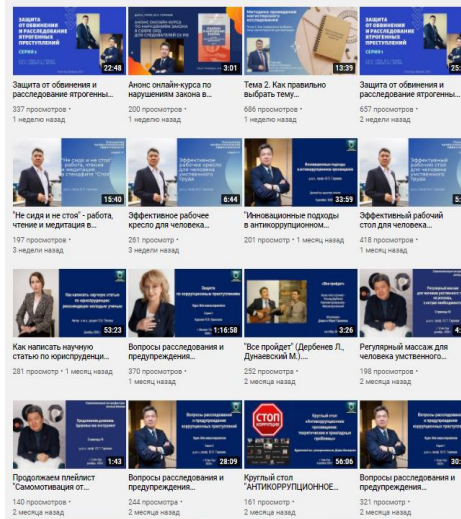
ЗАЩИТА ОТ ОБВИНЕНИЯ И РАССЛЕДОВАНИЕ ЯТРОГЕННЫХ ПРЕСТУПЛЕНИЙ
СЕРИЯ 6
22:48
Защита от обвинения и расследование ятрогенны...
337 просмотров · 1 неделю назад

3:01
Анонс онлайн-курса по нарушениям закона в...
200 просмотров · 1 неделю назад

Методика проведения магистерского исследования
13:39
Тема 2. Как правильно выбрать тему...
686 просмотров · 1 неделю назад

ЗАЩИТА ОТ ОБВИНЕНИЯ И РАССЛЕДОВАНИЕ ЯТРОГЕННЫХ ПРЕСТУПЛЕНИЙ
СЕРИЯ 5
25
Защита от обвинения и расследование ятрогенны...
657 просмотров · 2 недели назад

"Не сидя и не стоя" - работа, чтение и медитация в позе "Стоя"
15:40
"Не сидя и не стоя" - работа, чтение и медитация в...
197 просмотров · 1 месяц назад

Эффективное рабочее кресло для человека умственного труда
6:44
Эффективное рабочее кресло для человека...
261 просмотр · 1 месяц назад

Инновационные подходы в антикоррупционном...
33:59
"Инновационные подходы в антикоррупционно...
201 просмотр · 1 месяц назад

Эффективный рабочий стол для человека умственного труда
Эффективный рабочий стол для человека...
418 просмотров · 1 месяц назад

Как написать научную статью по юриспруденции
53:23
Как написать научную статью по юриспруденци...
281 просмотр · 1 месяц назад

Вопросы расследования и предупреждения...
1:16:58
Вопросы расследования и предупреждения...
370 просмотров · 1 месяц назад

«Все пройдет»
3:26
"Все пройдет" (Дербенев Л., Дунаевский М.)...
252 просмотра · 2 месяца назад

Регулярный массаж для человека умственного труда
Регулярный массаж для человека умственного...
198 просмотров · 2 месяца назад

Продолжаем плейлист «Самомотивация от...»
1:43
Продолжаем плейлист "Самомотивация от...
140 просмотров · 2 месяца назад

Вопросы расследования и предупреждения...
28:09
Вопросы расследования и предупреждения...
244 просмотра · 2 месяца назад

СТОП КОРРУПЦИЯ
Круглый стол «Антикоррупционное...»
56:06
Круглый стол "АНТИКОРРУПЦИОННОЕ...
161 просмотр · 2 месяца назад

Вопросы расследования и предупреждения...
30
Вопросы расследования и предупреждения...
321 просмотр · 2 месяца назад